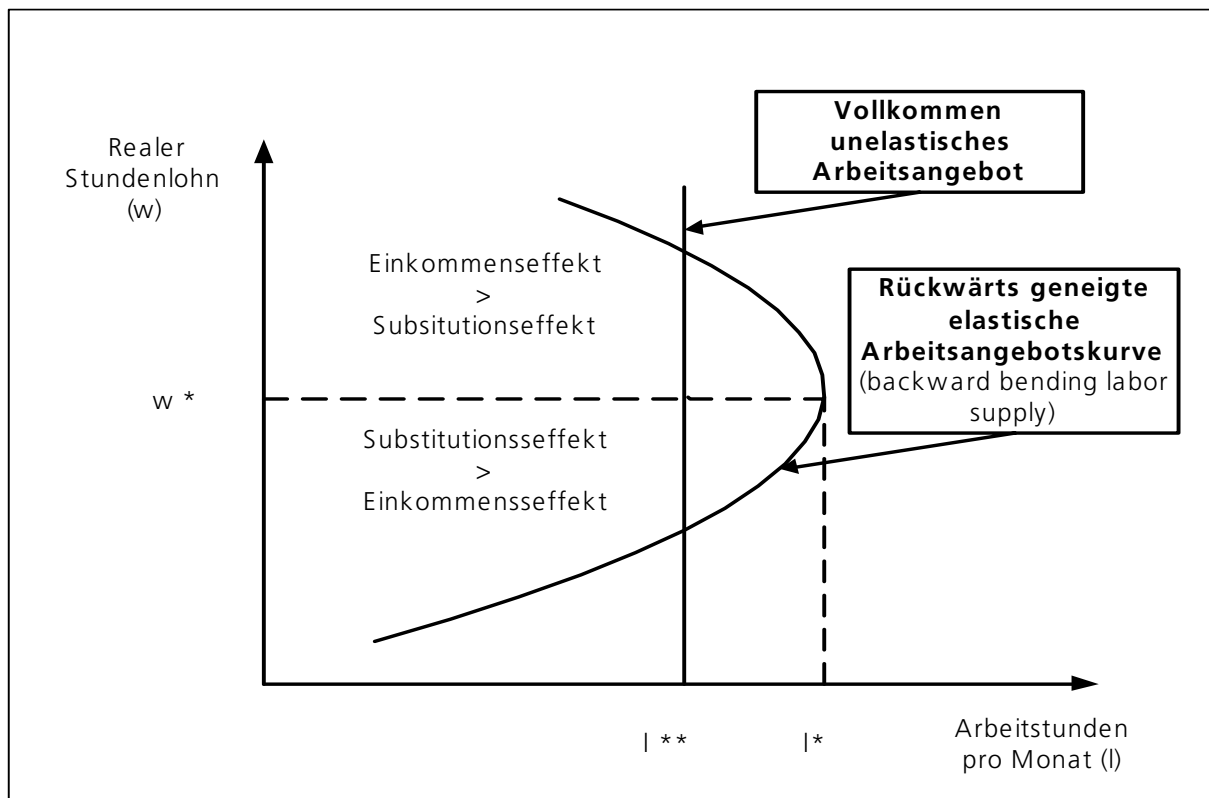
Realer Stundenlohn (w)

Vollkommen unelastisches Arbeitsangebot

Einkommenseffekt > Subsitutionseffekt

Rückwärts geneigte elastische Arbeitsangebotskurve (backward bending labor supply)

w *

Substitutionsseffekt > Einkommensseffekt

l **

l*

Arbeitstunden pro Monat (l)